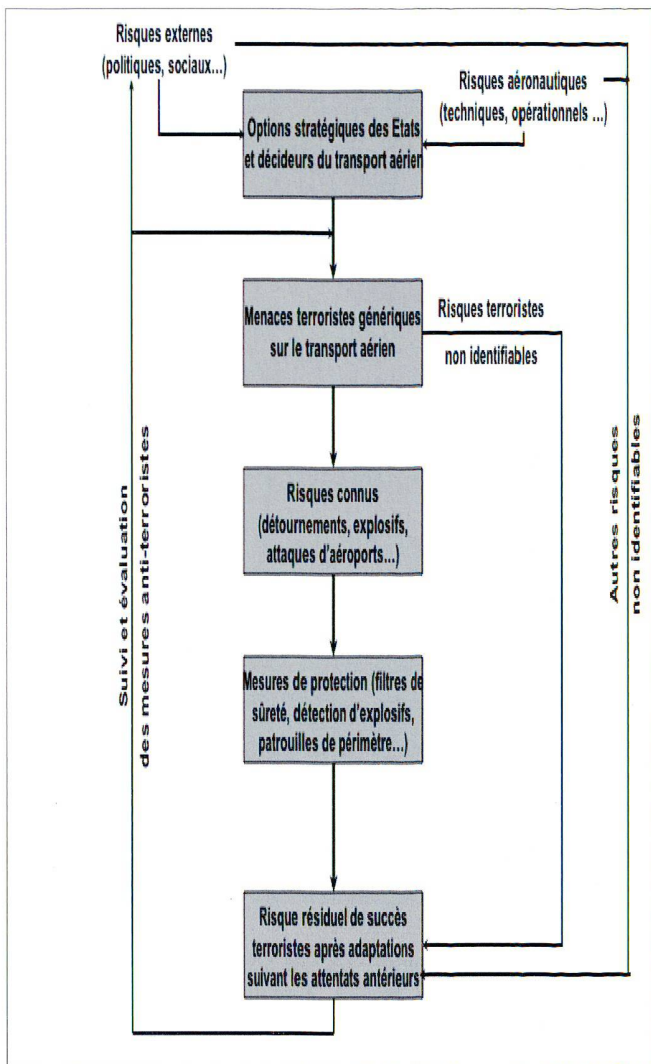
Risques externes (politiques, sociaux...)

Risques aéronautiques (techniques, opérationnels ...)

Options stratégiques des Etats et décideurs du transport aérien

Menaces terroristes génériques sur le transport aérien

Risques terroristes non identifiables

Risques connus (détournements, explosifs, attaques d'aéroports...)

Mesures de protection (filtres de sûreté, détection d'explosifs, patrouilles de périmètre...)

Risque résiduel de succès terroristes après adaptations suivant les attentats antérieurs

Suivi et évaluation des mesures anti-terroristes

Autres risques non identifiables